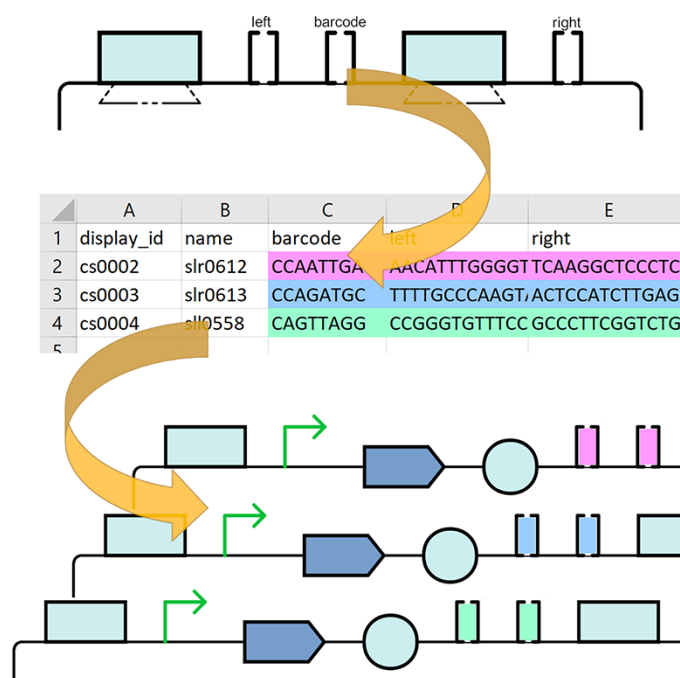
left barcode right

| | A | B | C | D | E |
|---|---|---|---|---|---|
| 1 | display_id | name | barcode | left | right |
| 2 | cs0002 | slr0612 | CCAATTGA | AACATTTGGGGT | TCAAGGCTCCCTC |
| 3 | cs0003 | slr0613 | CCAGATGC | TTTTGCCCAAGTA | ACTCCATCTTGAG |
| 4 | cs0004 | sll0558 | CAGTTAGG | CCGGGTGTTTCC | GCCCTTCGGTCTG |
| 5 | | | | | |